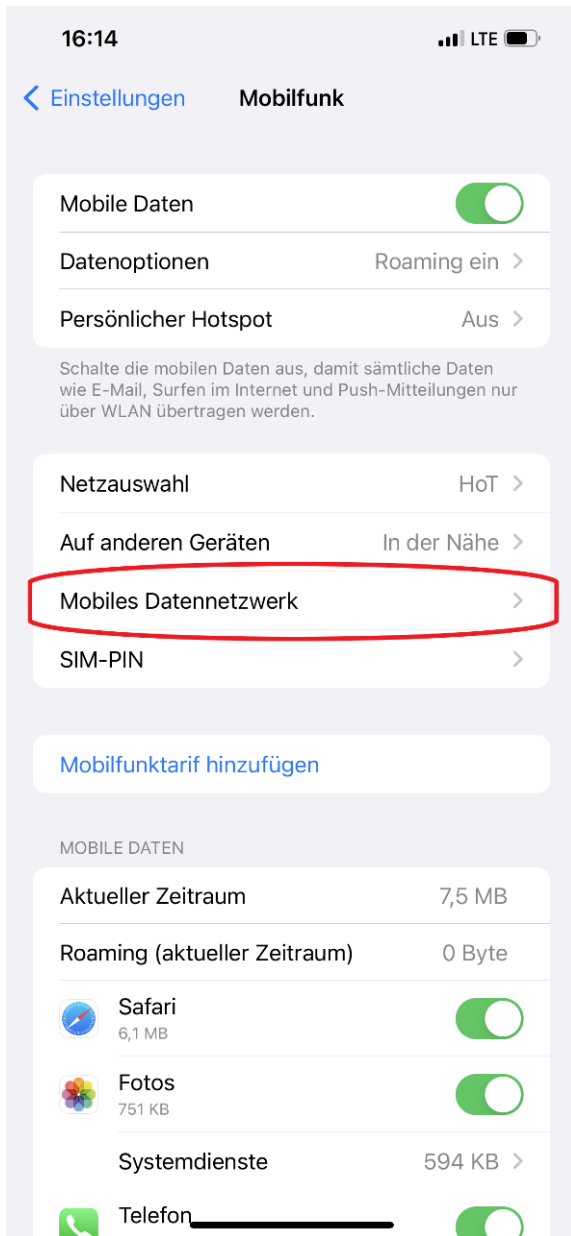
16:14

LTE

Einstellungen

Mobilfunk

Mobile Daten

Datenoptionen

Roaming ein

Persönlicher Hotspot

Aus

Schalte die mobilen Daten aus, damit sämtliche Daten wie E-Mail, Surfen im Internet und Push-Mitteilungen nur über WLAN übertragen werden.

Netzauswahl

HoT

Auf anderen Geräten

In der Nähe

Mobiles Datennetzwerk

SIM-PIN

Mobilfunktarif hinzufügen

MOBILE DATEN

Aktueller Zeitraum

7,5 MB

Roaming (aktueller Zeitraum)

0 Byte

Safari
6,1 MB

Fotos
751 KB

Systemdienste

594 KB

Telefon